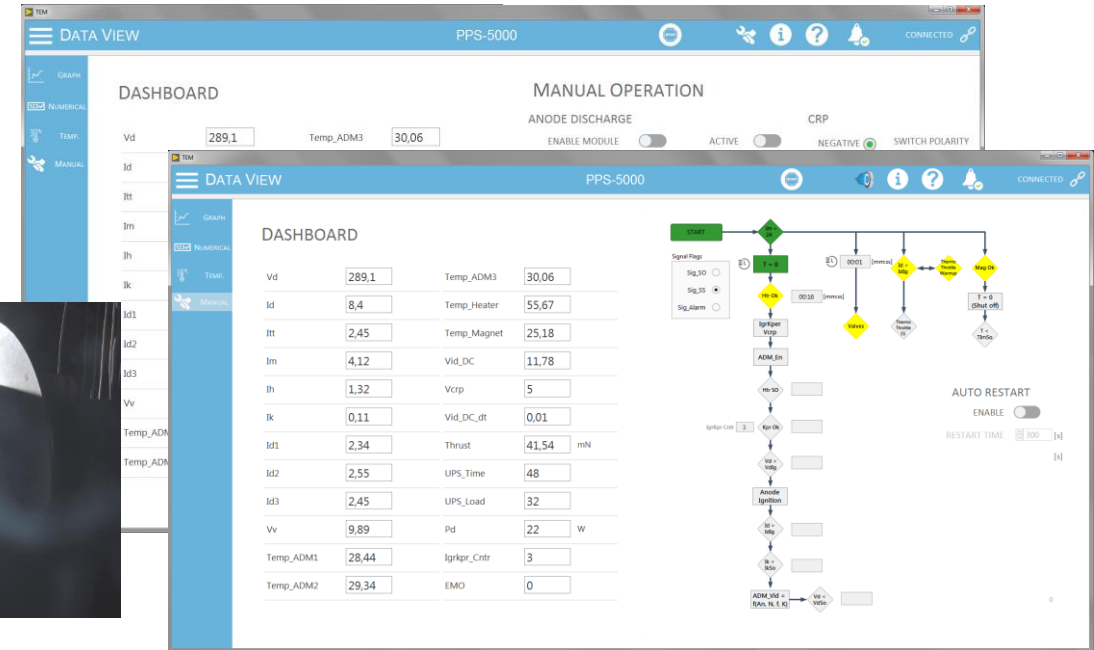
TEM

DATA VIEW PPS-5000 CONNECTED

GRAPH
NUMERICAL
TEMP.
MANUAL

DASHBOARD

Vd 289,1 Temp_ADM3 30,06
Id
Itt
Im
Ih
Ik
Id1
Id2
Id3
Vv
Temp_ADM
Temp_ADM

MANUAL OPERATION
ANODE DISCHARGE
ENABLE MODULE ACTIVE
CRP
NEGATIVE SWITCH POLARITY

TEM

DATA VIEW PPS-5000 CONNECTED

GRAPH
NUMERICAL
TEMP.
MANUAL

DASHBOARD

| | | | | |
|---|---|---|---|---|
| Vd | 289,1 | Temp_ADM3 | 30,06 | |
| Id | 8,4 | Temp_Heater | 55,67 | |
| Itt | 2,45 | Temp_Magnet | 25,18 | |
| Im | 4,12 | Vid_DC | 11,78 | |
| Ih | 1,32 | Vcrp | 5 | |
| Ik | 0,11 | Vid_DC_dt | 0,01 | |
| Id1 | 2,34 | Thrust | 41,54 | mN |
| Id2 | 2,55 | UPS_Time | 48 | |
| Id3 | 2,45 | UPS_Load | 32 | |
| Vv | 9,89 | Pd | 22 | W |
| Temp_ADM1 | 28,44 | Igrkpr_Cntr | 3 | |
| Temp_ADM2 | 29,34 | EMO | 0 | |

START
Signal Flags
Sig_SO
Sig_SS
Sig_Alarm
T = 0
00:01 [mm:ss]
Id > IdIg
Thermo Throttle Warmer
Mag Ok
Htr Ok
00:16 [mm:ss]
Valves
Thermo Throttle SS
T = 0 (Shut off)
T < TlimSo
IgrKper Vcrp
ADM_En
Htr SO
Igrkpr Cntr 3
Kpr Ok
Vd > VdIg
Anode Ignition
Id > IdIg
Ik < IkSo
ADM_Vld = f(An, N, f, K)
Vd < VdSo

AUTO RESTART
ENABLE
RESTART TIME 300 [s]
[s]
0